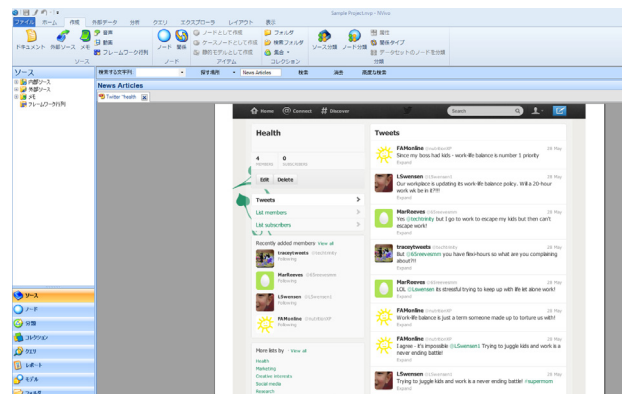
Sample Project.nvp - NVivo

ファイル ホーム 作成 外部データ 分析 クエリ エクスプローラ レイアウト 表示

ドキュメント 外部ソース メモ 音声 動画 フレームワーク行列 ソース

ノード 関係 ノードとして作成 ケースノードとして作成 除去をセットとして作成 ノード アイテム

フォルダ 検索フォルダ 集合 コレクション

ソース分類 ノード分類 属性 属性タイプ データセットのノードを分類 分類

ソース

内部ソース 外部ソース メモ フレームワーク行列

検索文字列 探す場所 News Articles 検索 消去 高度な検索

News Articles

Twitter "Health

Home Connect Discover Search

Health

4 MEMBERS 0 SUBSCRIBERS

Edit Delete

Tweets
List members
List subscribers

Recently added members View all

traceytweets @techtrinity Following
MarReeves @65reevesmm Following
LSwensen @LSwensen1 Following
FAMonline @nutritionAP Following

More lists by View all
Health
Marketing
Creative Interests
Social media
Research

Tweets

FAMonline @nutritionAP 28 May
Since my boss had kids - work-life balance is number 1 priority
Expand

LSwensen @LSwensen1 28 May
Our workplace is updating its work-life balance policy. Will a 20-hour work wk be in it?!!!
Expand

MarReeves @65reevesmm 28 May
Yes @techtrinity but I go to work to escape my kids but then can't escape work!
Expand

traceytweets @techtrinity 28 May
But @65reevesmm you have flexi-hours so what are you complaining about?!:)
Expand

MarReeves @65reevesmm 28 May
LOL @LSwensen its stressful trying to keep up with life let alone work!
Expand

FAMonline @nutritionAP 28 May
Work-life balance is just a term someone made up to torture us with!
Expand

FAMonline @nutritionAP 28 May
I agree - it's impossible @LSwensen1 Trying to juggle kids and work is a never ending battle!
Expand

LSwensen @LSwensen1 28 May
Trying to juggle kids and work is a never ending battle! #supermom

ソース
ノード
分類
コレクション
クエリ
レポート
モデル
フォルダ